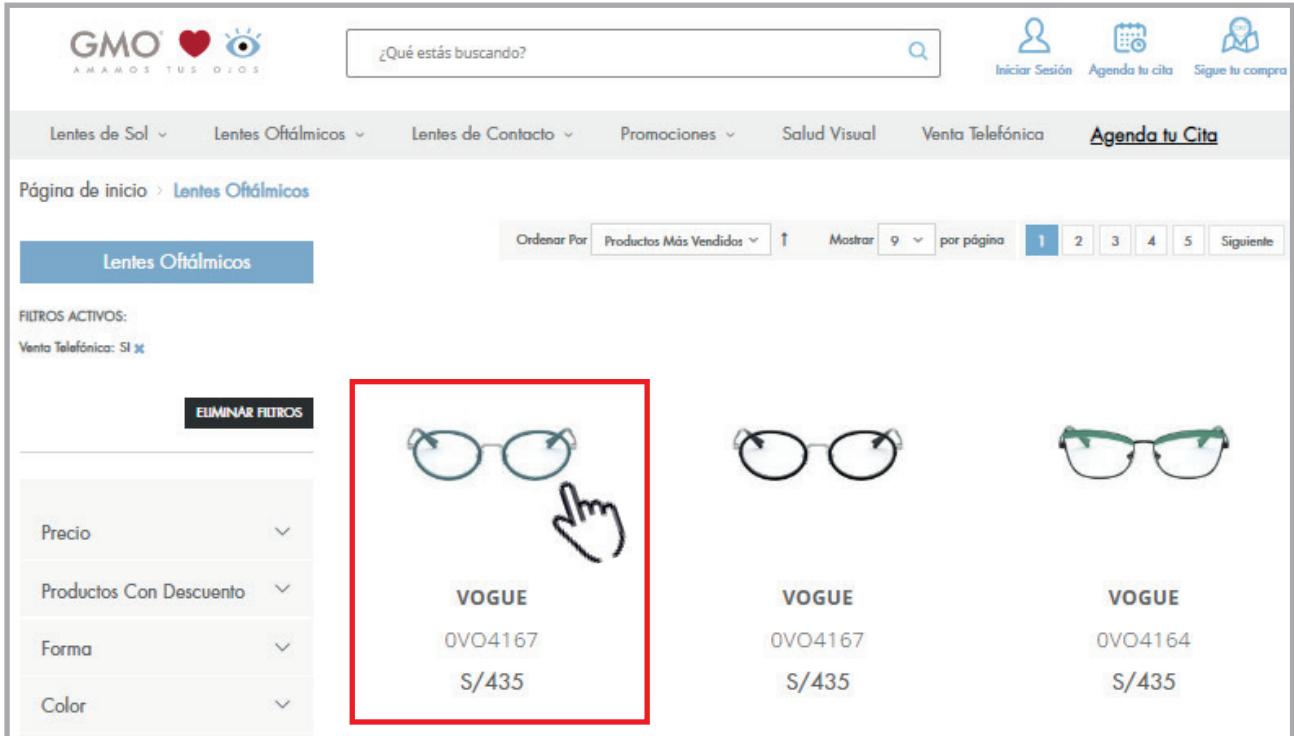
GMO
AMAMOS TUS OJOS

¿Qué estás buscando?

Iniciar Sesión Agenda tu cita Sigue tu compra

Lentes de Sol Lentes Oftálmicos Lentes de Contacto Promociones Salud Visual Venta Telefónica Agenda tu Cita

Página de inicio > Lentes Oftálmicos

Ordenar Por Productos Más Vendidos Mostrar 9 por página 1 2 3 4 5 Siguiente

Lentes Oftálmicos

FILTROS ACTIVOS:
Venta Telefónica: SI

ELIMINAR FILTROS

Precio
Productos Con Descuento
Forma
Color

VOGUE
0VO4167
S/435

VOGUE
0VO4167
S/435

VOGUE
0VO4164
S/435